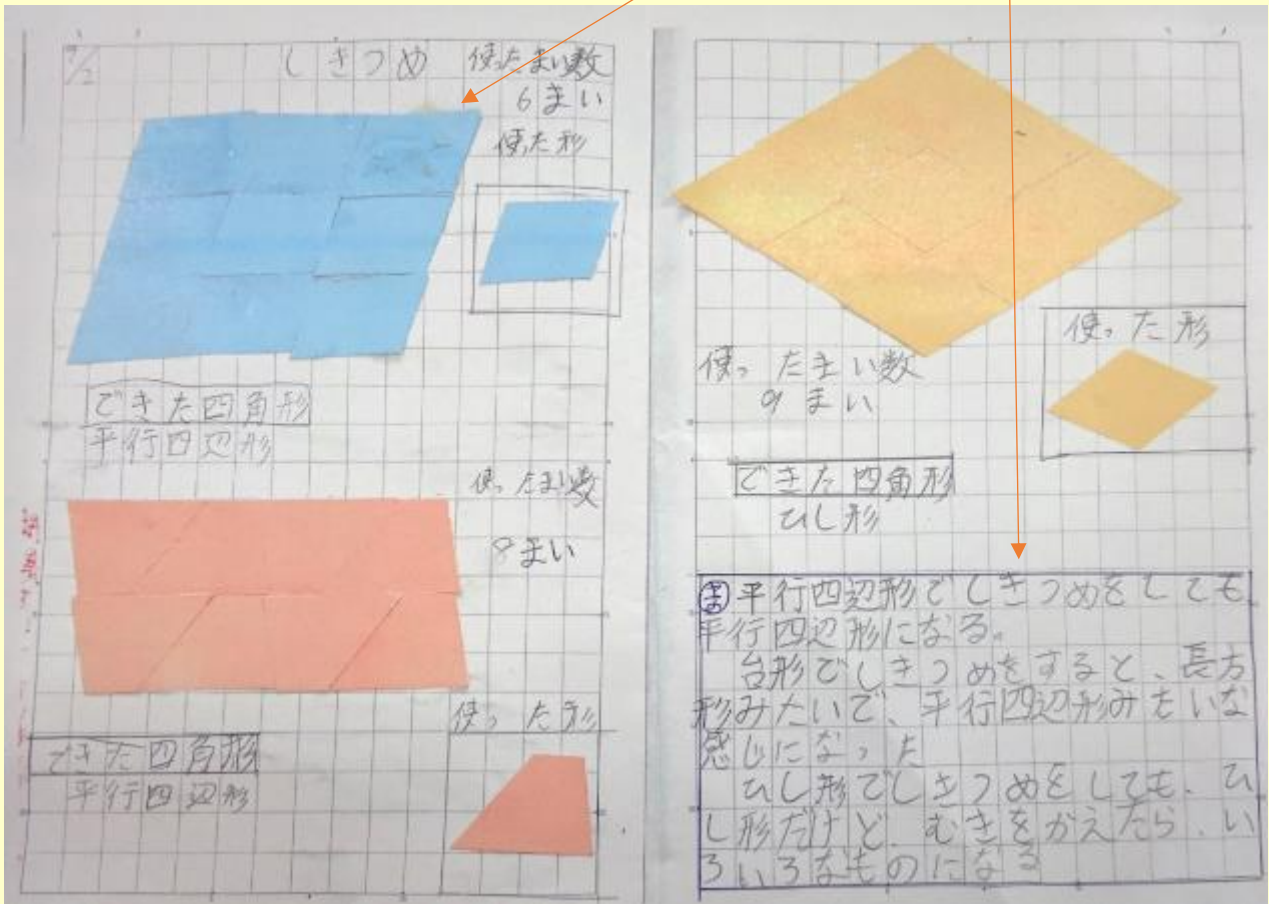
9/2 しきつめ 使ったまい数 6まい

使た形

できた四角形
平行四辺形

使ったまい数
8まい

使った形

できた四角形
平行四辺形

使ったまい数
9まい

使った形

できた四角形
ひし形

(ま)平行四辺形でしきつめをしても平行四辺形になる。
台形でしきつめをすると、長方形みたいで、平行四辺形みたいな感じになった
ひし形でしきつめをしても、ひし形だけど、むきをかえたら、いろいろなものになる